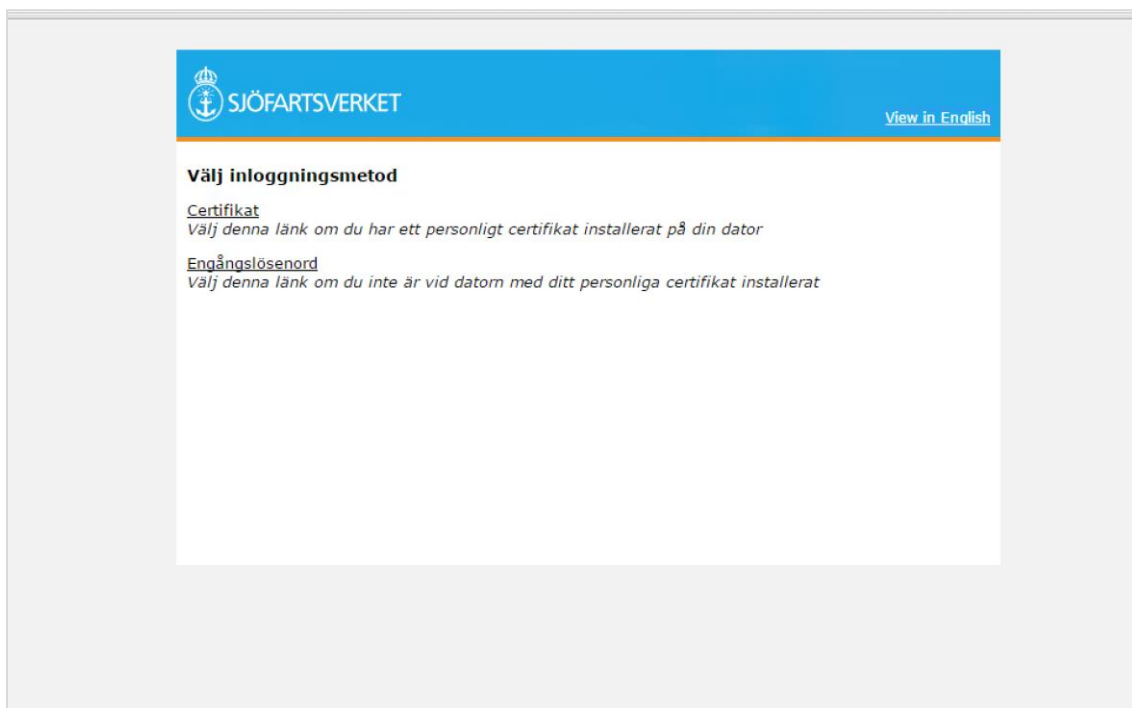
SJÖFARTSVERKET

View in English

Välj inloggningsmetod

Certifikat
Välj denna länk om du har ett personligt certifikat installerat på din dator

Engångslösenord
Välj denna länk om du inte är vid datorn med ditt personliga certifikat installerat